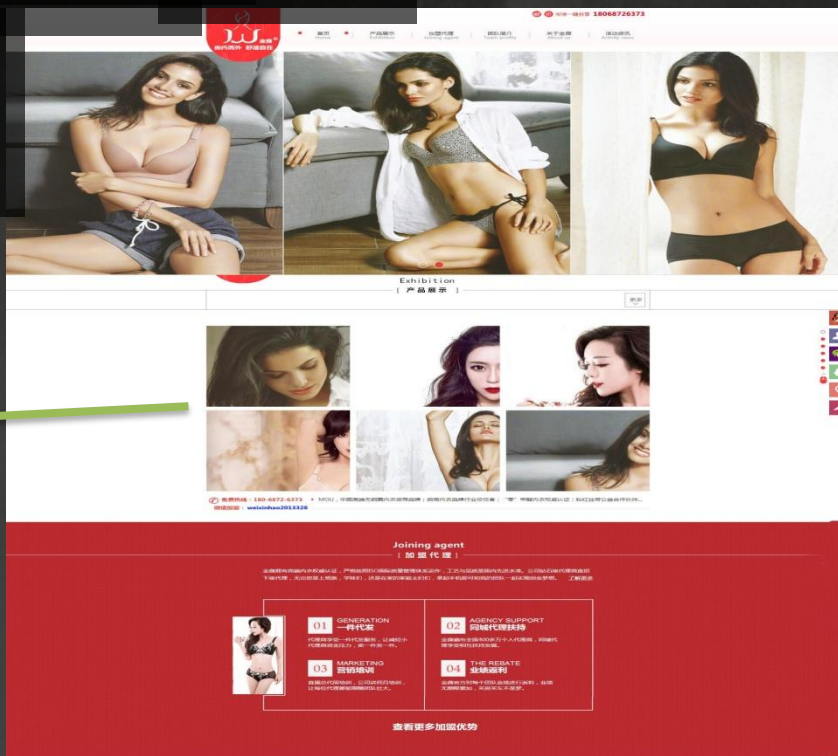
18068726373

首页 Home
产品展示 Exhibition
加盟代理 Joining agent
团队简介 Team profile
关于金薇 About us
活动资讯 Activity news

Exhibition
[ 产品展示 ]

更多

免费热线：180-6872-6373
微信加盟：weixinhao2013328

Joining agent
[ 加盟代理 ]

01 GENERATION 一件代发
02 AGENCY SUPPORT 网城代理扶持
03 MARKETING 营销培训
04 THE REBATE 业绩返利

查看更多加盟优势